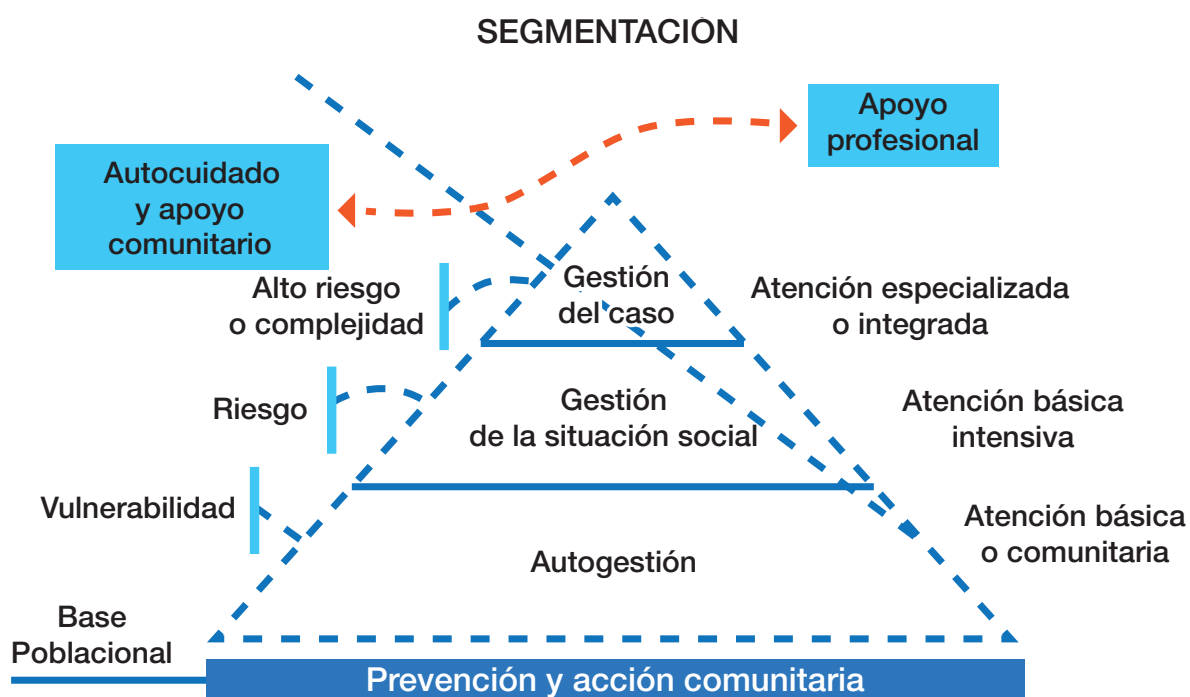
SEGMENTACION

Apoyo profesional

Autocuidado y apoyo comunitario

Alto riesgo o complejidad

Gestión del caso

Atención especializada o integrada

Riesgo

Gestión de la situación social

Atención básica intensiva

Vulnerabilidad

Atención básica o comunitaria

Autogestión

Base Poblacional

Prevención y acción comunitaria